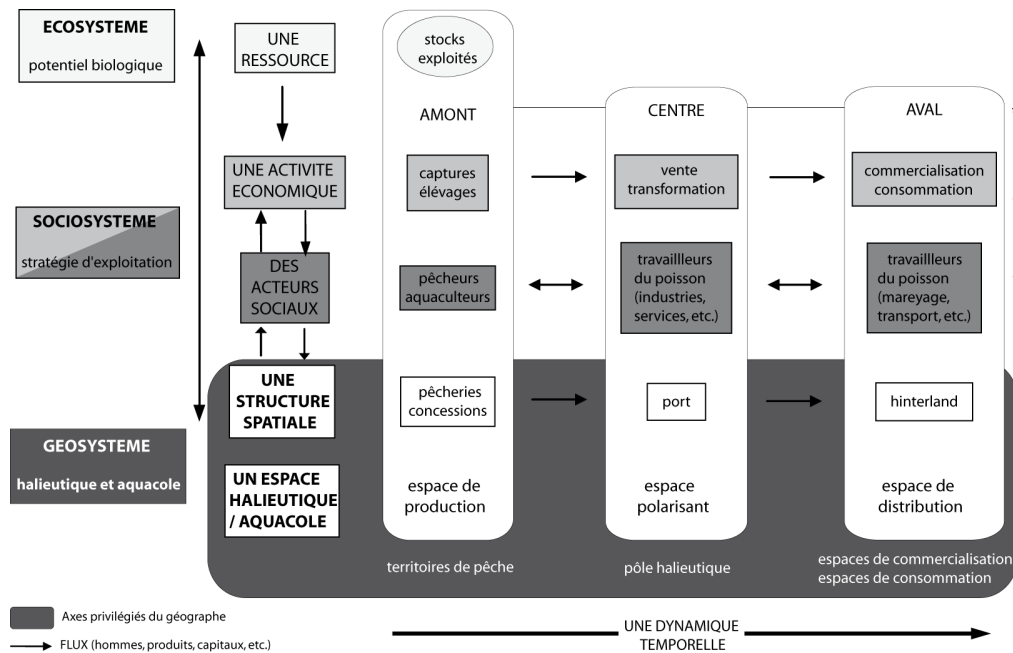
ECOSYSTEME
potentiel biologique

UNE RESSOURCE

UNE ACTIVITE ECONOMIQUE

DES ACTEURS SOCIAUX

UNE STRUCTURE SPATIALE

UN ESPACE HALIEUTIQUE / AQUACOLE

SOCIOSYSTEME
stratégie d'exploitation

GEOSYSTEME
halieutique et aquacole

stocks exploités

AMONT

captures élévages

pêcheurs aquaculteurs

pêcheries concessions

espace de production

territoires de pêche

CENTRE

vente transformation

travailllleurs du poisson (industries, services, etc.)

port

espace polarisant

pôle halieutique

AVAL

commercialisation consommation

travailllleurs du poisson (mareyage, transport, etc.)

hinterland

espace de distribution

espaces de commercialisation
espaces de consommation

Axes privilégiés du géographe

FLUX (hommes, produits, capitaux, etc.)

UNE DYNAMIQUE TEMPORELLE